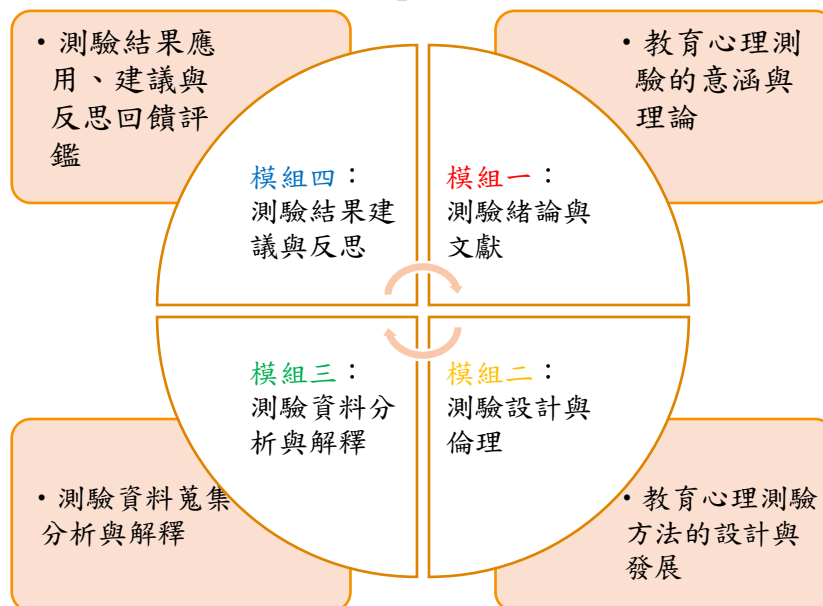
• 測驗結果應用、建議與反思回饋評鑑

• 教育心理測驗的意涵與理論

模組四：
測驗結果建議與反思

模組一：
測驗緒論與文獻

模組三：
測驗資料分析與解釋

模組二：
測驗設計與倫理

• 測驗資料蒐集分析與解釋

• 教育心理測驗方法的設計與發展